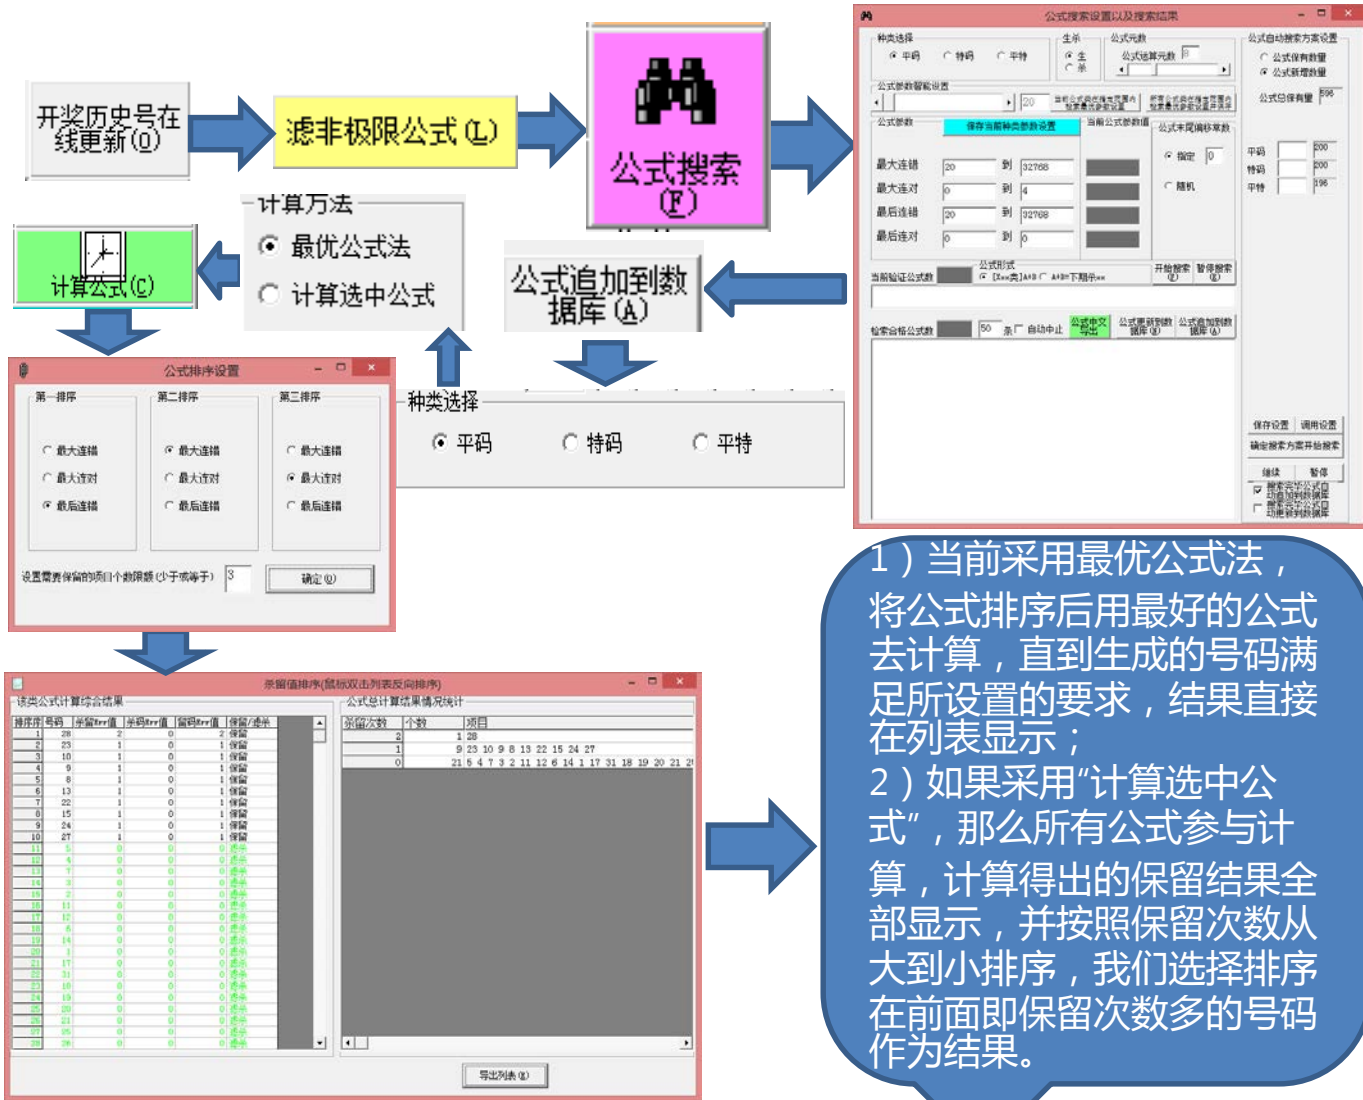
开奖历史号在线更新(O)

滤非极限公式(L)

公式搜索(F)

计算方法
最优公式法
计算选中公式

计算公式(C)

公式追加到数据库(A)

种类选择
平码 特码 平特

公式搜索设置以及搜索结果

种类选择
平码 特码 平特
生单
公式元数
公式运算元数 8
公式自动搜索方案设置
公式保存数量
公式新增数量
公式总保有量 596
公式参数智能设置
20
公式参数
保存当前种类参数设置
当前公式参数值
公式末尾调移常数
最大连错 20 到 32768
最大连对 0 到 4
最后连错 20 到 32768
最后连对 0 到 0
指定 0
随机
平码 200
特码 200
平特 196
当前验证公式数
公式形式
开始搜索(Z)
暂停搜索(Z)
检索合格公式数
50 条 自动中止
公式中文显示
公式更新到数据库(U)
公式追加到数据库(A)
保存设置
调用设置
确定搜索方案开始搜索
继续
暂停

公式排序设置
第一排序
最大连错
最大连对
最后连错
第二排序
最大连错
最大连对
最后连错
第三排序
最大连错
最大连对
最后连错
设置需要保留的项目个数限数(少于或等于) 3
确定(O)

杀留值排序(鼠标双击列表反向排序)
该类公式计算综合结果
排序序号 号码 杀留Err值 杀码Err值 留码Err值 保留/杀杀
公式总计算结果情况统计
杀留次数 个数 项目
2 1 28
1 9 23 10 9 8 13 22 15 24 27
0 21 5 4 7 3 2 11 12 6 14 1 17 31 18 19 20 21
导出列表(E)

1）当前采用最优公式法，将公式排序后用最好的公式去计算，直到生成的号码满足所设置的要求，结果直接在列表显示；
2）如果采用“计算选中公式”，那么所有公式参与计算，计算得出的保留结果全部显示，并按照保留次数从大到小排序，我们选择排序在前面即保留次数多的号码作为结果。